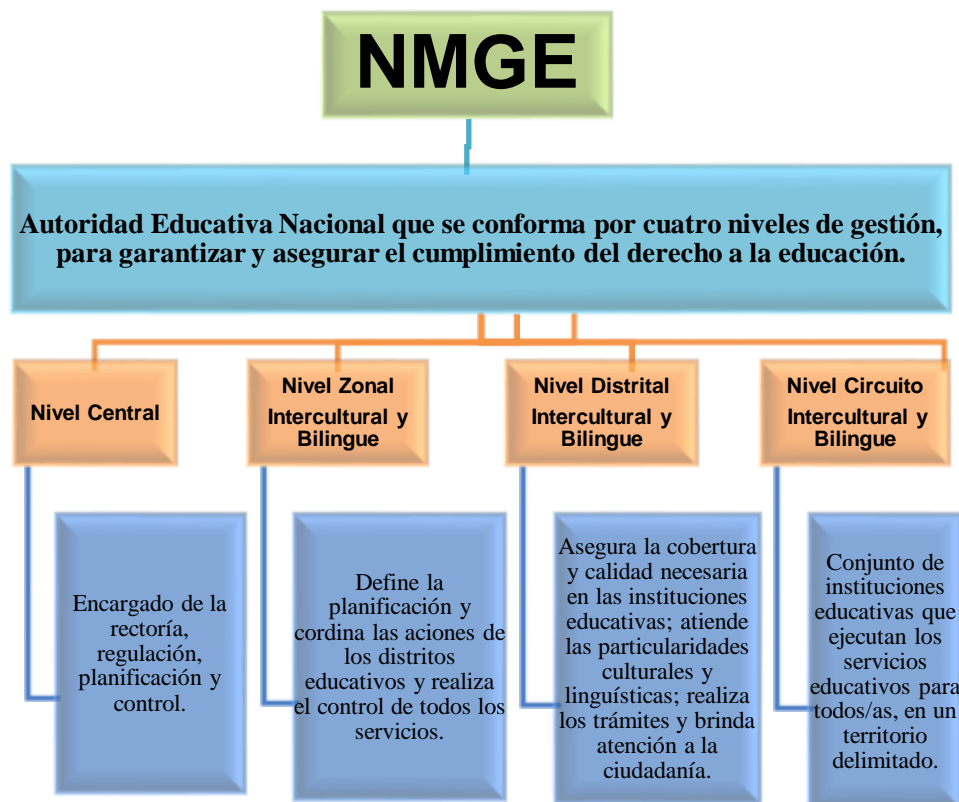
NMGE

Autoridad Educativa Nacional que se conforma por cuatro niveles de gestión, para garantizar y asegurar el cumplimiento del derecho a la educación.

Nivel Central

Nivel Zonal Intercultural y Bilingue

Nivel Distrital Intercultural y Bilingue

Nivel Circuito Intercultural y Bilingue

Encargado de la rectoría, regulación, planificación y control.

Define la planificación y cordina las aciones de los distritos educativos y realiza el control de todos los servicios.

Asegura la cobertura y calidad necesaria en las instituciones educativas; atiende las particularidades culturales y linguísticas; realiza los trámites y brinda atención a la ciudadanía.

Conjunto de instituciones educativas que ejecutan los servicios educativos para todos/as, en un territorio delimitado.